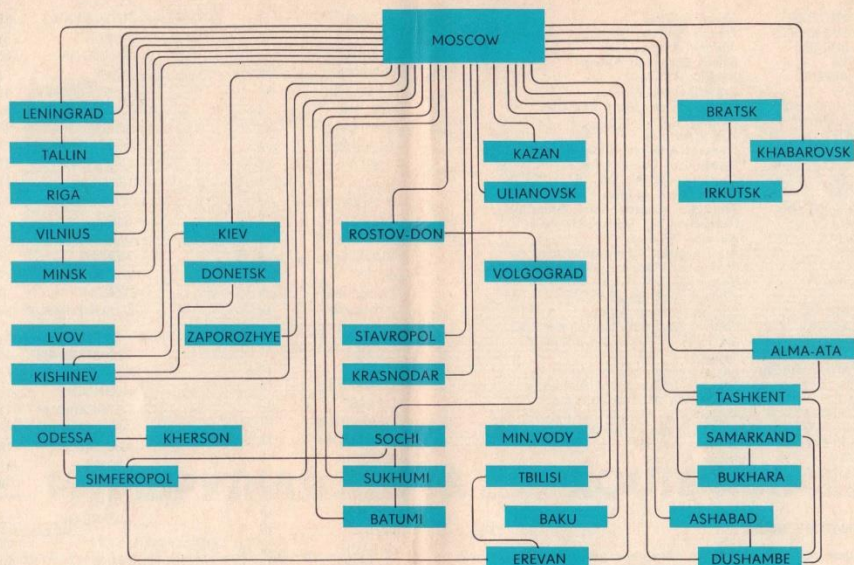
MOSCOW

LENINGRAD
TALLIN
RIGA
VILNIUS
MINSK
LVOV
KISHINEV
ODESSA
KHERSON
SIMFEROPOL

KIEV
DONETSK
ZAPOROZHYE

ROSTOV-DON
STAVROPOL
KRASNODAR
SOCHI
SUKHUMI
BATUMI

KAZAN
ULIANOVSK
VOLGOGRAD
MIN.VODY
TBILISI
BAKU
EREVAN

BRATSK
KHABAROVSK
IRKUTSK
ALMA-ATA
TASHKENT
SAMARKAND
BUKHARA
ASHABAD
DUSHAMBE